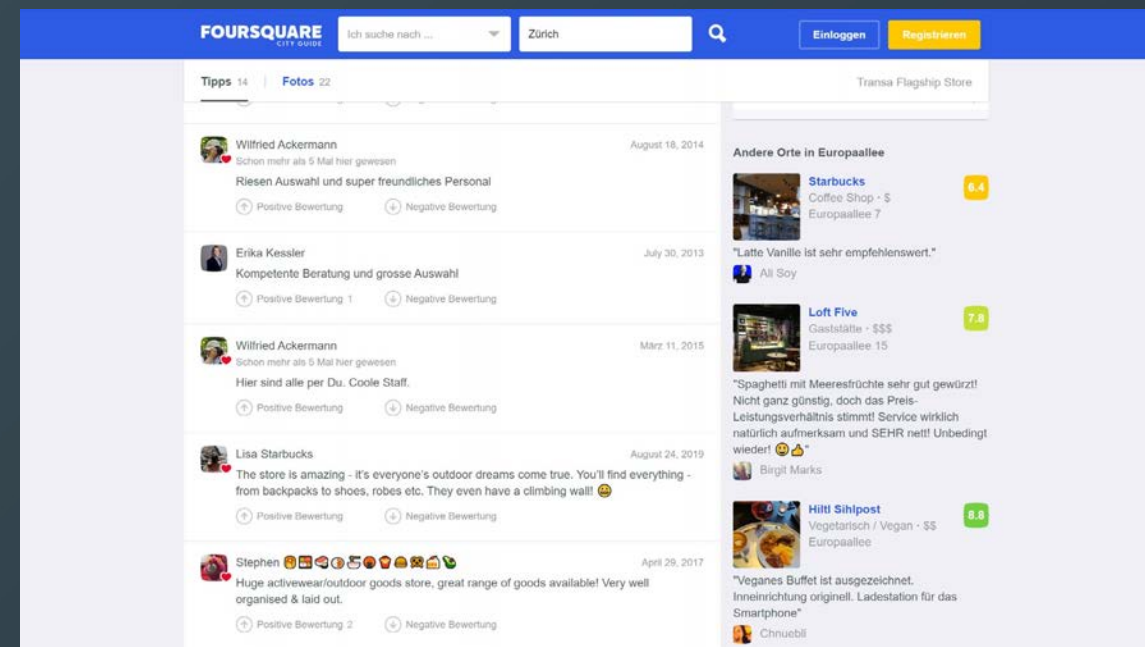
FOURSQUARE CITY GUIDE

Ich suche nach ...

Zürich

Einloggen

Registrieren

Tipps 14 | Fotos 22

Transa Flagship Store

Wilfried Ackermann
Schon mehr als 5 Mal hier gewesen
August 18, 2014
Riesen Auswahl und super freundliches Personal
Positive Bewertung
Negative Bewertung

Erika Kessler
July 30, 2013
Kompetente Beratung und grosse Auswahl
Positive Bewertung 1
Negative Bewertung

Wilfried Ackermann
Schon mehr als 5 Mal hier gewesen
März 11, 2015
Hier sind alle per Du. Coole Staff.
Positive Bewertung
Negative Bewertung

Lisa Starbucks
August 24, 2019
The store is amazing - it's everyone's outdoor dreams come true. You'll find everything - from backpacks to shoes, robes etc. They even have a climbing wall! 😀
Positive Bewertung
Negative Bewertung

Stephen
April 29, 2017
Huge activewear/outdoor goods store, great range of goods available! Very well organised & laid out.
Positive Bewertung 2
Negative Bewertung

Andere Orte in Europaallee

Starbucks
Coffee Shop · $
Europaallee 7
6.4
"Latte Vanille ist sehr empfehlenswert."
Ali Soy

Loft Five
Gaststätte · $$$
Europaallee 15
7.8
"Spaghetti mit Meeresfrüchte sehr gut gewürzt! Nicht ganz günstig, doch das Preis-Leistungsverhältnis stimmt! Service wirklich natürlich aufmerksam und SEHR nett! Unbedingt wieder! 😀👍"
Birgit Marks

Hiltl Sihlpost
Vegetarisch / Vegan · $$
Europaallee
8.8
"Veganes Buffet ist ausgezeichnet. Inneinrichtung originell. Ladestation für das Smartphone"
Chnuebli